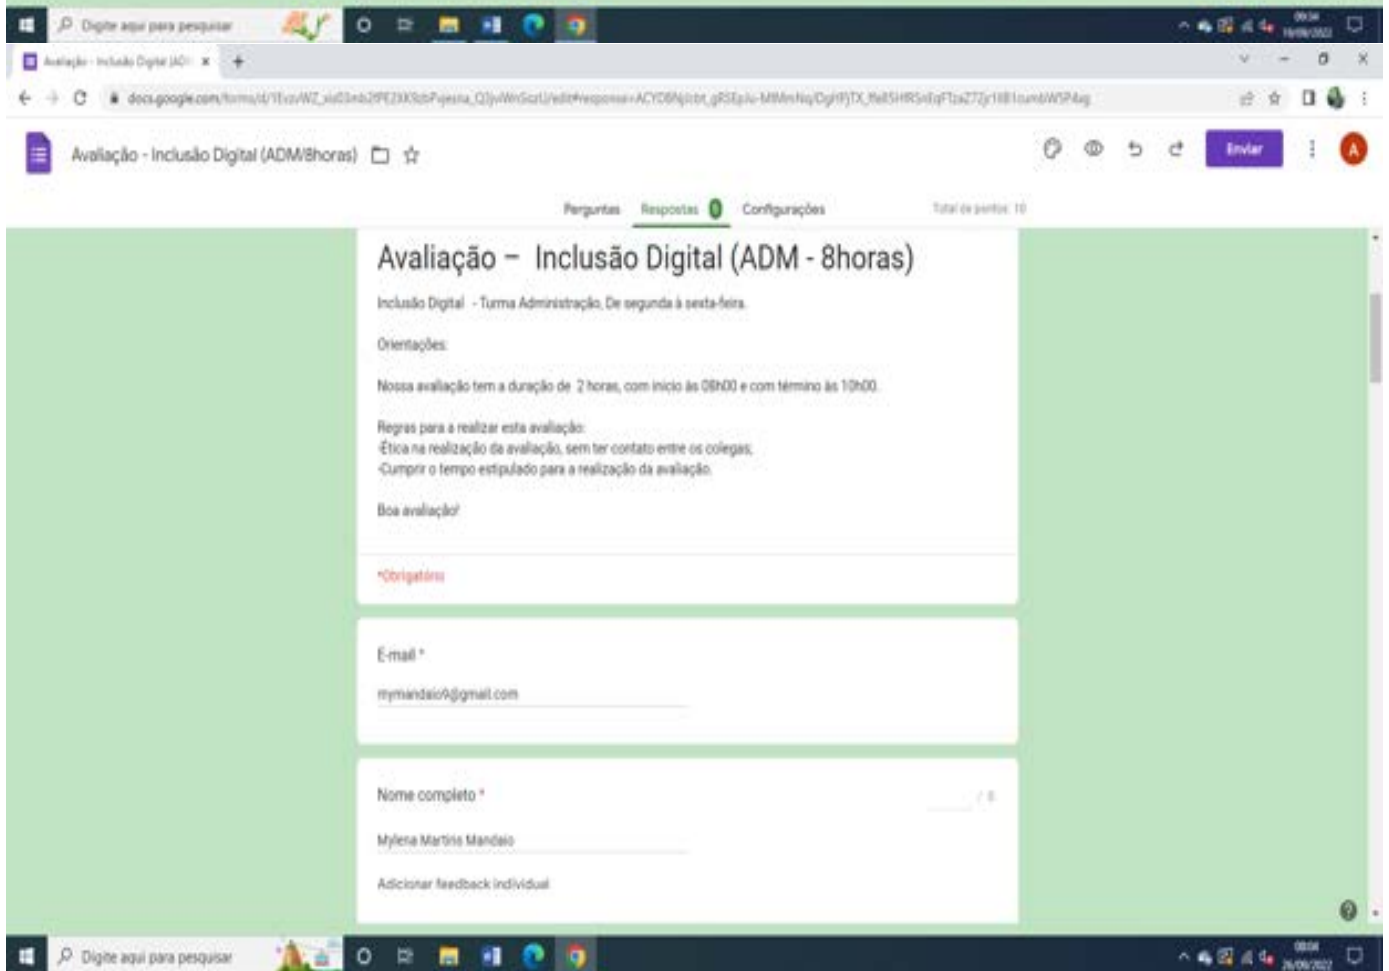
Digite aqui para pesquisar

Avaliação - Inclusão Digital (AD ×

docs.google.com/forms/d/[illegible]

Avaliação - Inclusão Digital (ADM/8horas)

Enviar

A

Perguntas Respostas 0 Configurações

Total de pontos: 10

Avaliação – Inclusão Digital (ADM - 8horas)

Inclusão Digital - Turma Administração, De segunda à sexta-feira.

Orientações:

Nossa avaliação tem a duração de 2 horas, com início às 08h00 e com término às 10h00.

Regras para a realizar esta avaliação:
-Ética na realização da avaliação, sem ter contato entre os colegas;
-Cumprir o tempo estipulado para a realização da avaliação.

Boa avaliação!

*Obrigatório

E-mail *

mymandaio9@gmail.com

Nome completo *

/ 0

Mylena Martins Mandaio

Adicionar feedback individual

Digite aqui para pesquisar

08:04
26/09/2022